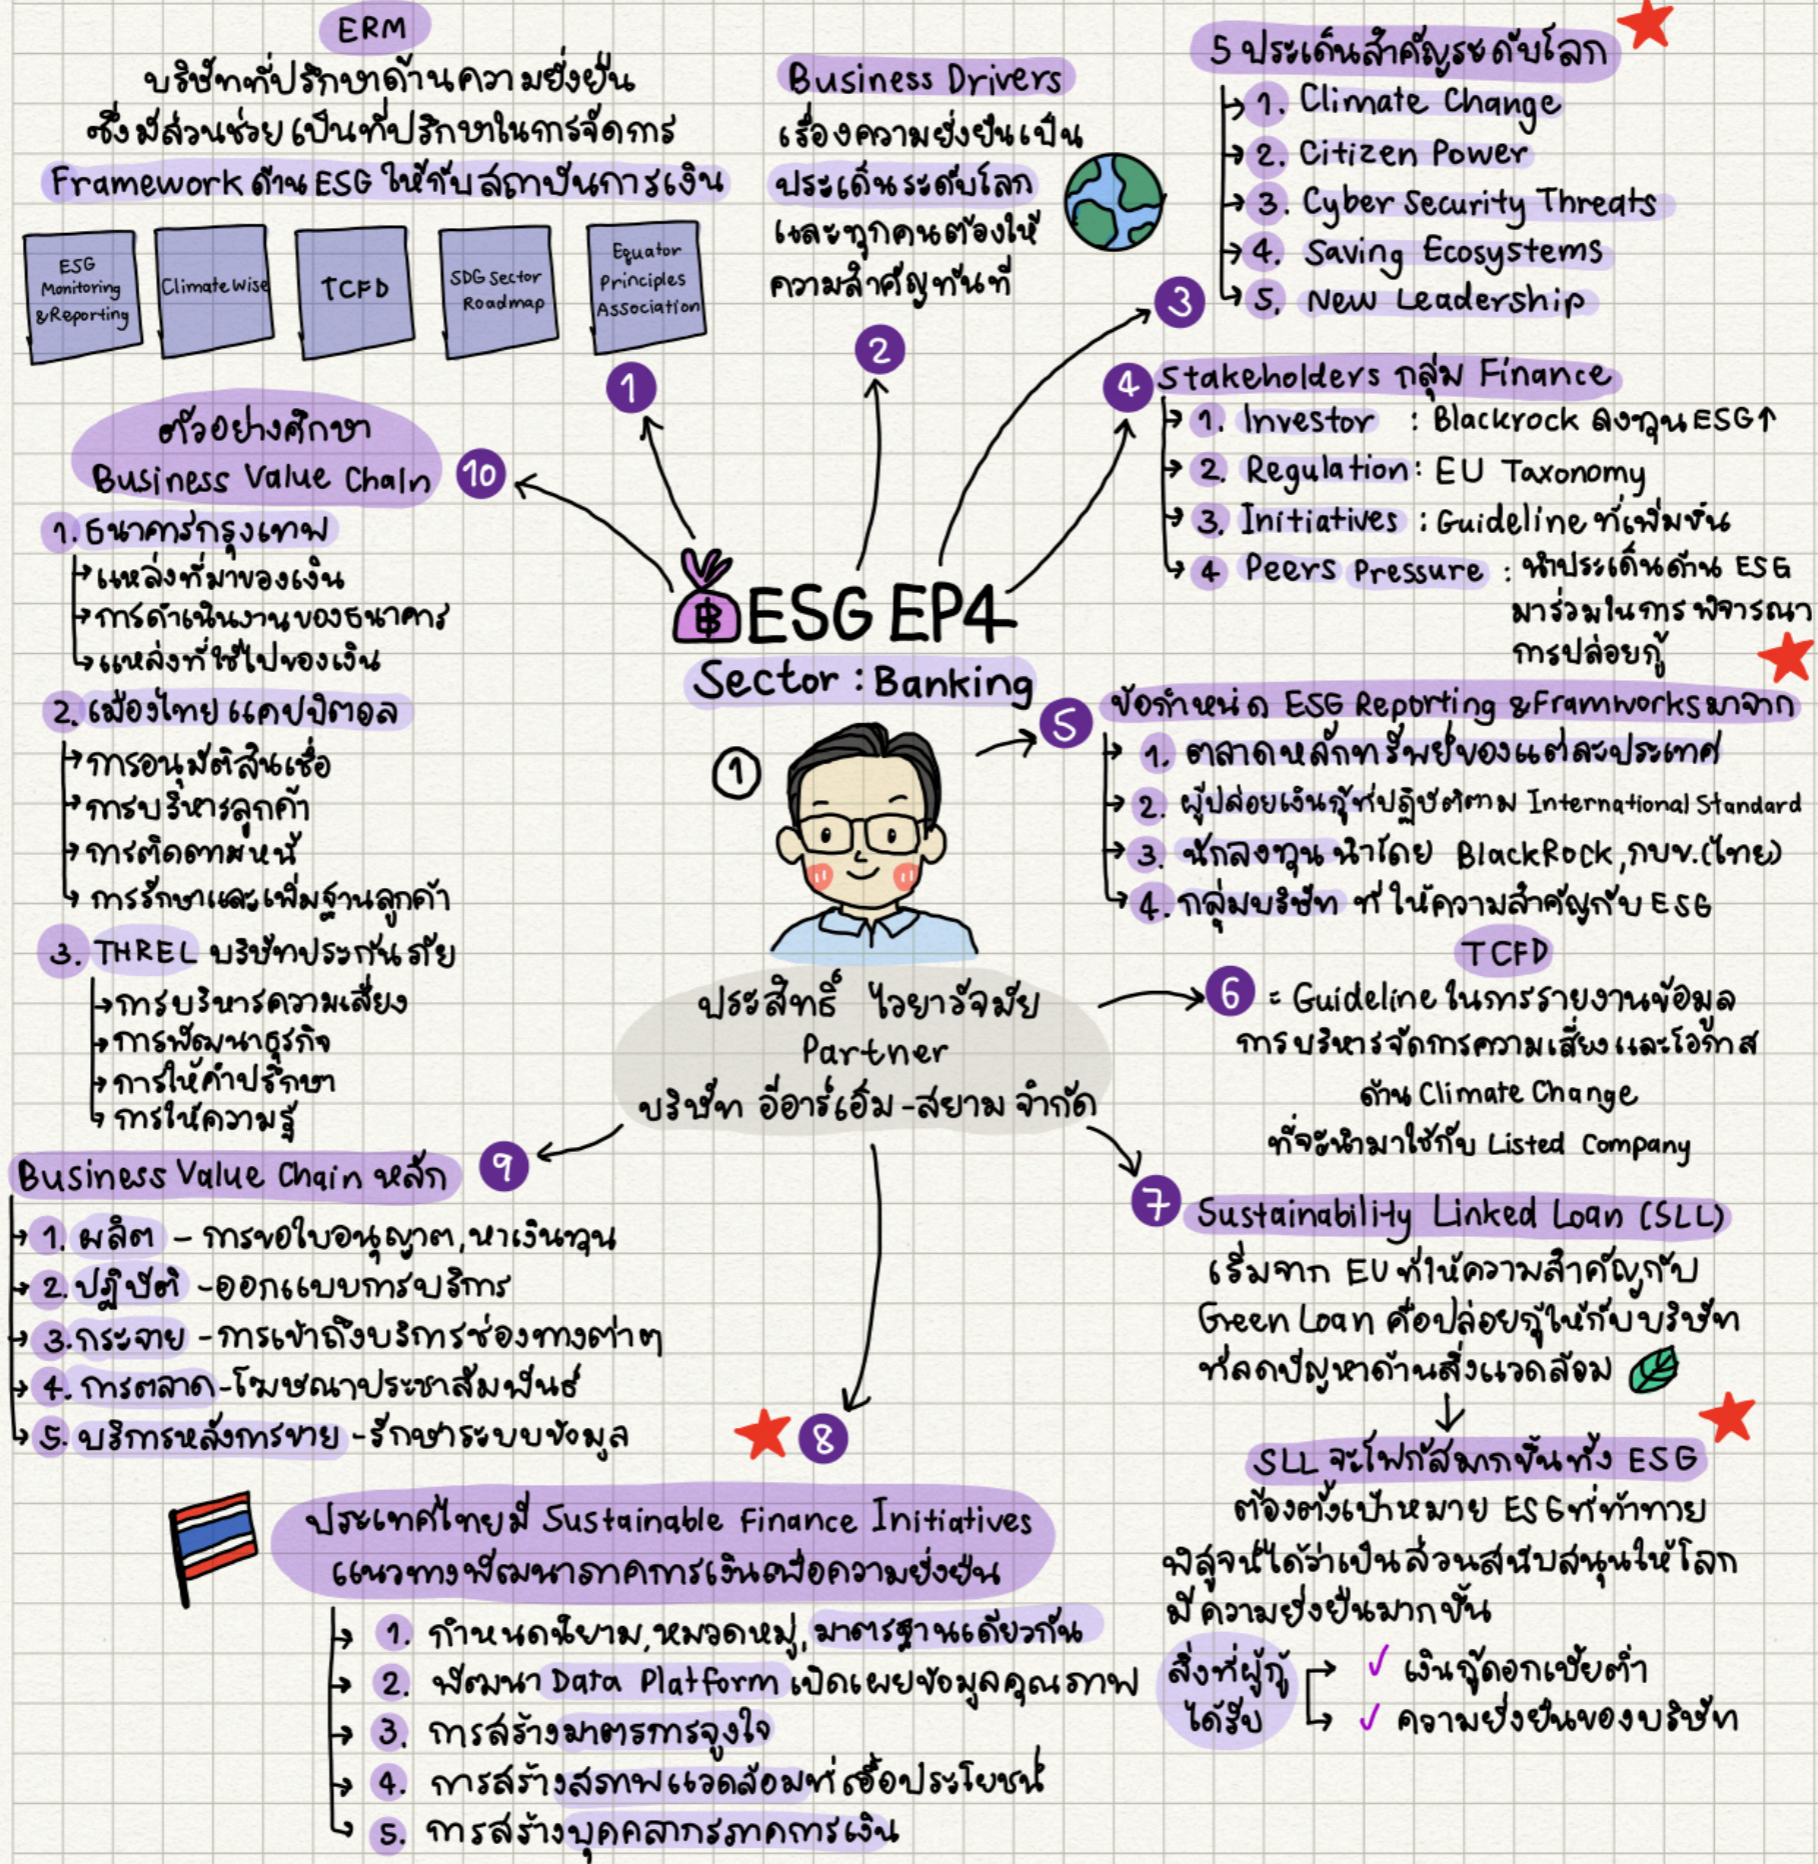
ESG EP4
Sector : Banking

1
ประสิทธิ์ ไวยารัฐจามัย
Partner
บริษัท อีอาร์เอ็ม-สยาม จำกัด

ERM
บริษัทที่ปรึกษาด้านความยั่งยืน ซึ่งมีส่วนช่วยเป็นที่ปรึกษาในการจัดการ Framework ด้าน ESG ให้กับสถาบันการเงิน

ESG Monitoring &Reporting
Climate Wise
TCFD
SDG Sector Roadmap
Equator Principles Association

1

Business Drivers
เรื่องความยั่งยืนเป็นประเด็นระดับโลก และทุกคนต้องให้ความสำคัญทันที

2

5 ประเด็นสำคัญระดับโลก
1. Climate Change
2. Citizen Power
3. Cyber Security Threats
4. Saving Ecosystems
5. New Leadership

3

4 Stakeholders กลุ่ม Finance
1. Investor : Blackrock ลงทุน ESG↑
2. Regulation : EU Taxonomy
3. Initiatives : Guideline ที่เพิ่มขึ้น
4. Peers Pressure : นำประเด็นด้าน ESG มาร่วมในการพิจารณาการปล่อยกู้

5
ข้อกำหนด ESG Reporting &Framworks มาจาก
1. ตลาดหลักทรัพย์ของแต่ละประเทศ
2. ผู้ปล่อยเงินกู้ที่ปฏิบัติตาม International Standard
3. นักลงทุน นำโดย BlackRock, กบข.(ไทย)
4. กลุ่มบริษัท ที่ให้ความสำคัญกับ ESG

TCFD
6 = Guideline ในการรายงานข้อมูล การบริหารจัดการความเสี่ยงและโอกาส ด้าน Climate Change ที่จะนำมาใช้กับ Listed Company

7 Sustainability Linked Loan (SLL)
เริ่มจาก EU ที่ให้ความสำคัญกับ Green Loan คือปล่อยกู้ให้กับบริษัท ที่ลดปัญหาด้านสิ่งแวดล้อม
SLL จะโฟกัสมากขึ้นทั้ง ESG
ต้องตั้งเป้าหมาย ESG ที่ท้าทาย พิสูจน์ได้ว่าเป็นส่วนสนับสนุนให้โลกมีความยั่งยืนมากขึ้น
สิ่งที่ผู้กู้ได้รับ
✓ เงินกู้ดอกเบี้ยต่ำ
✓ ความยั่งยืนของบริษัท

8
ประเทศไทยมี Sustainable Finance Initiatives
แนวทางพัฒนาภาคการเงินเพื่อความยั่งยืน
1. กำหนดนิยาม, หมวดหมู่, มาตรฐานเดียวกัน
2. พัฒนา Data Platform เปิดเผยข้อมูลคุณภาพ
3. การสร้างมาตรการจูงใจ
4. การสร้างสภาพแวดล้อมที่เอื้อประโยชน์
5. การสร้างบุคลากรภาคการเงิน

9
Business Value Chain หลัก
1. ผลิต - การขอใบอนุญาต, หาเงินทุน
2. ปฏิบัติ - ออกแบบการบริการ
3. กระจาย - การเข้าถึงบริการช่องทางต่างๆ
4. การตลาด - โฆษณาประชาสัมพันธ์
5. บริการหลังการขาย - รักษาระบบข้อมูล

10
ตัวอย่างศึกษา
Business Value Chain
1. ธนาคารกรุงเทพ
แหล่งที่มาของเงิน
การดำเนินงานของธนาคาร
แหล่งที่ใช้ไปของเงิน
2. เมืองไทย แคปปิตอล
การอนุมัติสินเชื่อ
การบริหารลูกค้า
การติดตามหนี้
การรักษาและเพิ่มฐานลูกค้า
3. THREL บริษัทประกันภัย
การบริหารความเสี่ยง
การพัฒนาธุรกิจ
การให้คำปรึกษา
การให้ความรู้